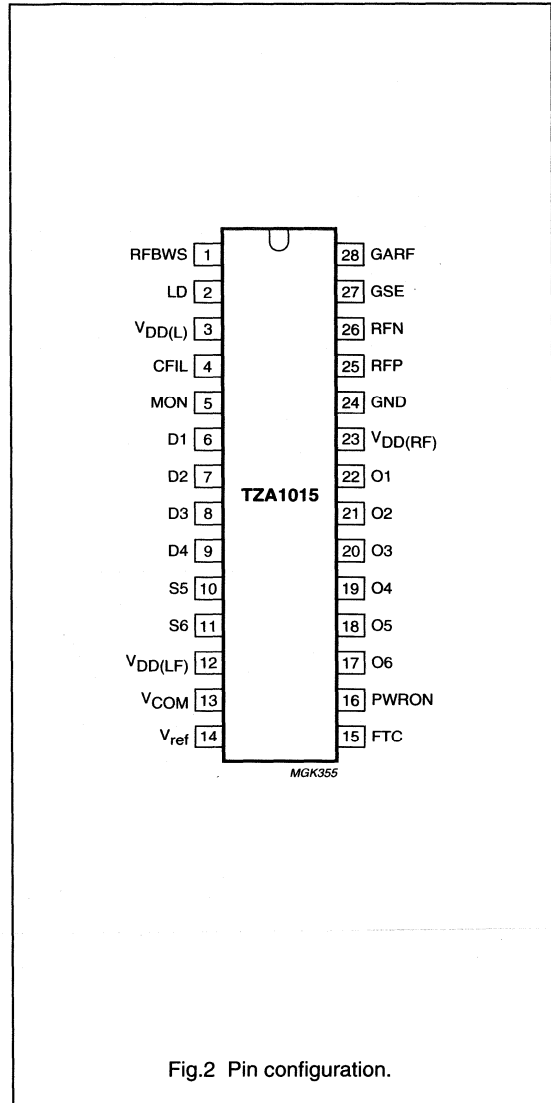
RFBWS 1
LD 2
$V_{DD(L)}$ 3
CFIL 4
MON 5
D1 6
D2 7
D3 8
D4 9
S5 10
S6 11
$V_{DD(LF)}$ 12
$V_{COM}$ 13
$V_{ref}$ 14

TZA1015

28 GARF
27 GSE
26 RFN
25 RFP
24 GND
23 $V_{DD(RF)}$
22 O1
21 O2
20 O3
19 O4
18 O5
17 O6
16 PWRON
15 FTC

MGK355

Fig.2 Pin configuration.